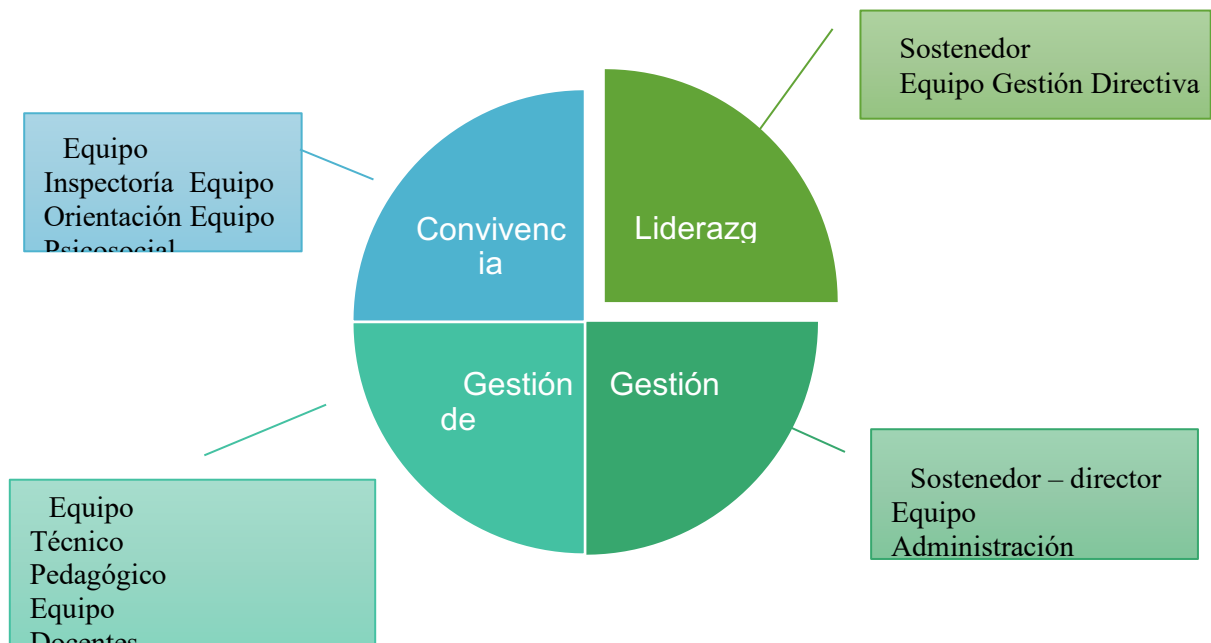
Sostenedor
Equipo Gestión Directiva

Equipo
Inspectoría Equipo
Orientación Equipo
Psicosocial

Convivencia

Liderazg

Gestión de

Gestión

Sostenedor – director
Equipo
Administración

Equipo
Técnico
Pedagógico
Equipo
Docentes